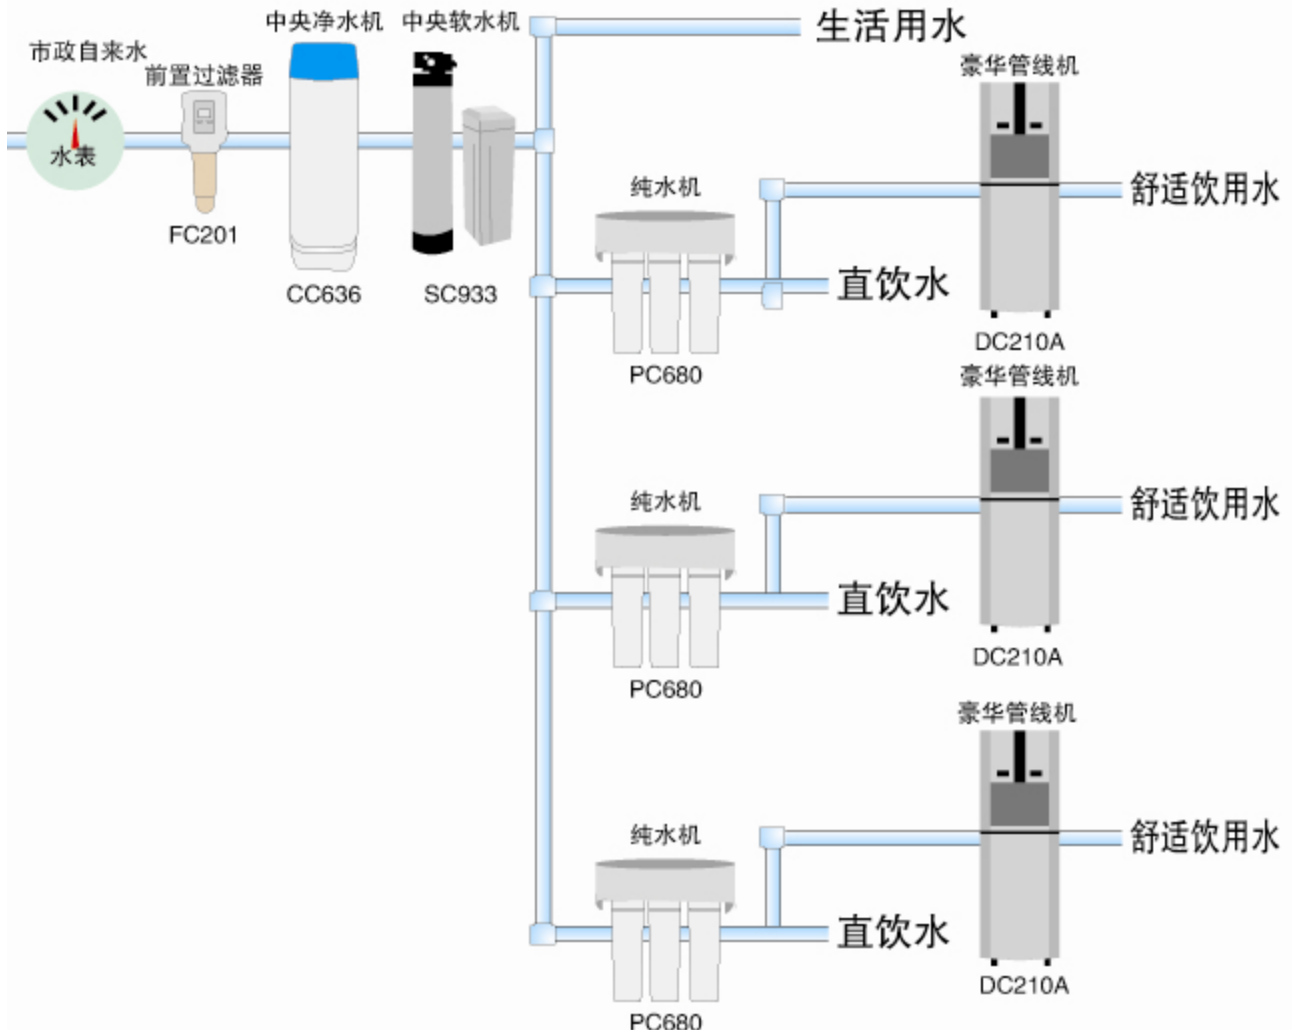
市政自来水
水表
前置过滤器
FC201
中央净水机
CC636
中央软水机
SC933
生活用水
豪华管线机
纯水机
舒适饮用水
直饮水
PC680
DC210A
豪华管线机
纯水机
舒适饮用水
直饮水
PC680
DC210A
豪华管线机
纯水机
舒适饮用水
直饮水
PC680
DC210A